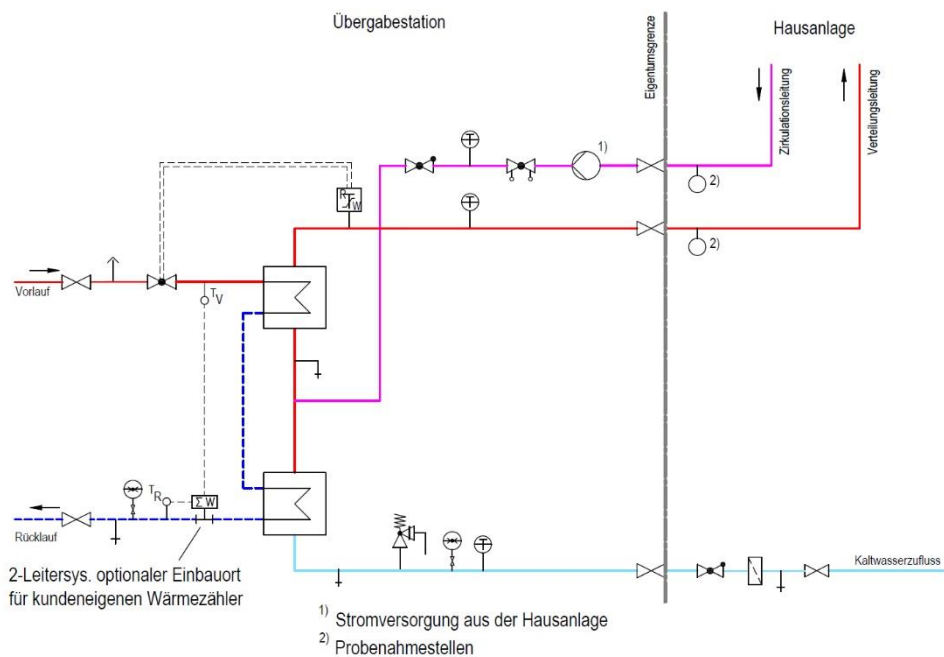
Übergabestation

Hausanlage

Eigentumsgrenze

Zirkulationsleitung

Verteilungsleitung

1)

2)

2)

R
T W

Vorlauf

T V

T R

Σ W

Rücklauf

2-Leitersys. optionaler Einbauort für kundeneigenen Wärmezähler

Kaltwasserzufluss

1) Stromversorgung aus der Hausanlage
2) Probenahmestellen